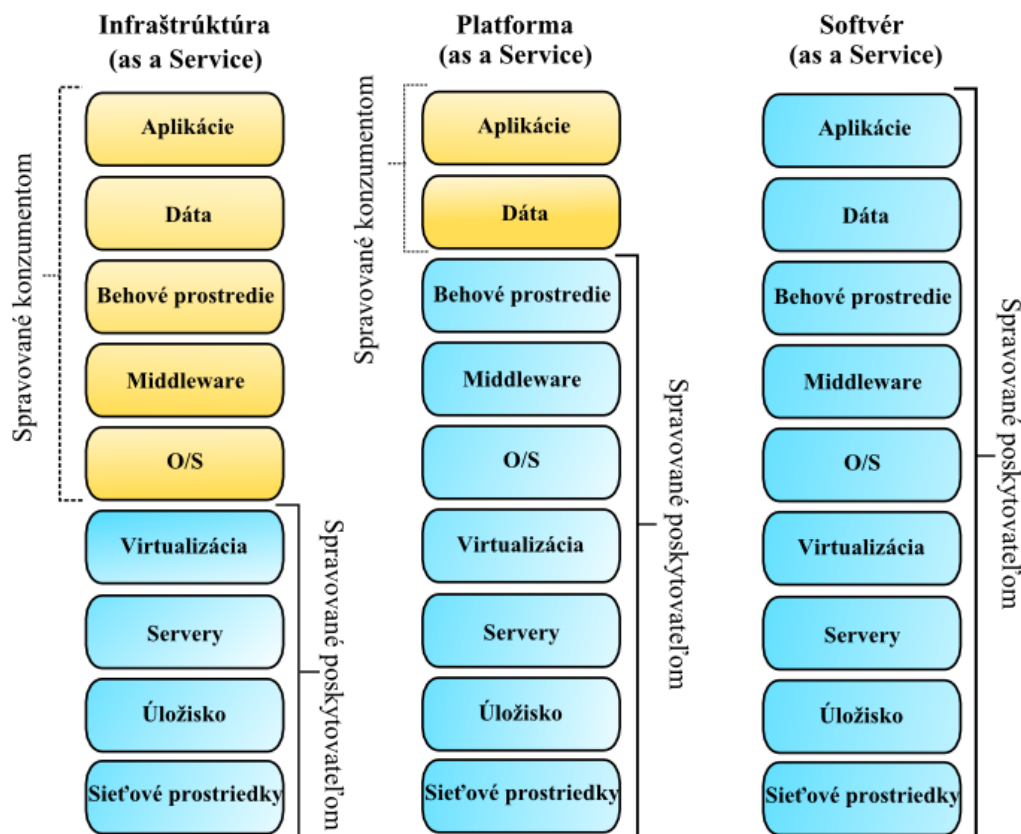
Infraštrúktúra
(as a Service)

Spravované konzumentom

Aplikácie
Dáta
Behové prostredie
Middleware
O/S
Virtualizácia
Servery
Úložisko
Sieťové prostriedky

Spravované poskytovateľom

Platforma
(as a Service)

Spravované konzumentom

Aplikácie
Dáta
Behové prostredie
Middleware
O/S
Virtualizácia
Servery
Úložisko
Sieťové prostriedky

Spravované poskytovateľom

Softvér
(as a Service)

Aplikácie
Dáta
Behové prostredie
Middleware
O/S
Virtualizácia
Servery
Úložisko
Sieťové prostriedky

Spravované poskytovateľom